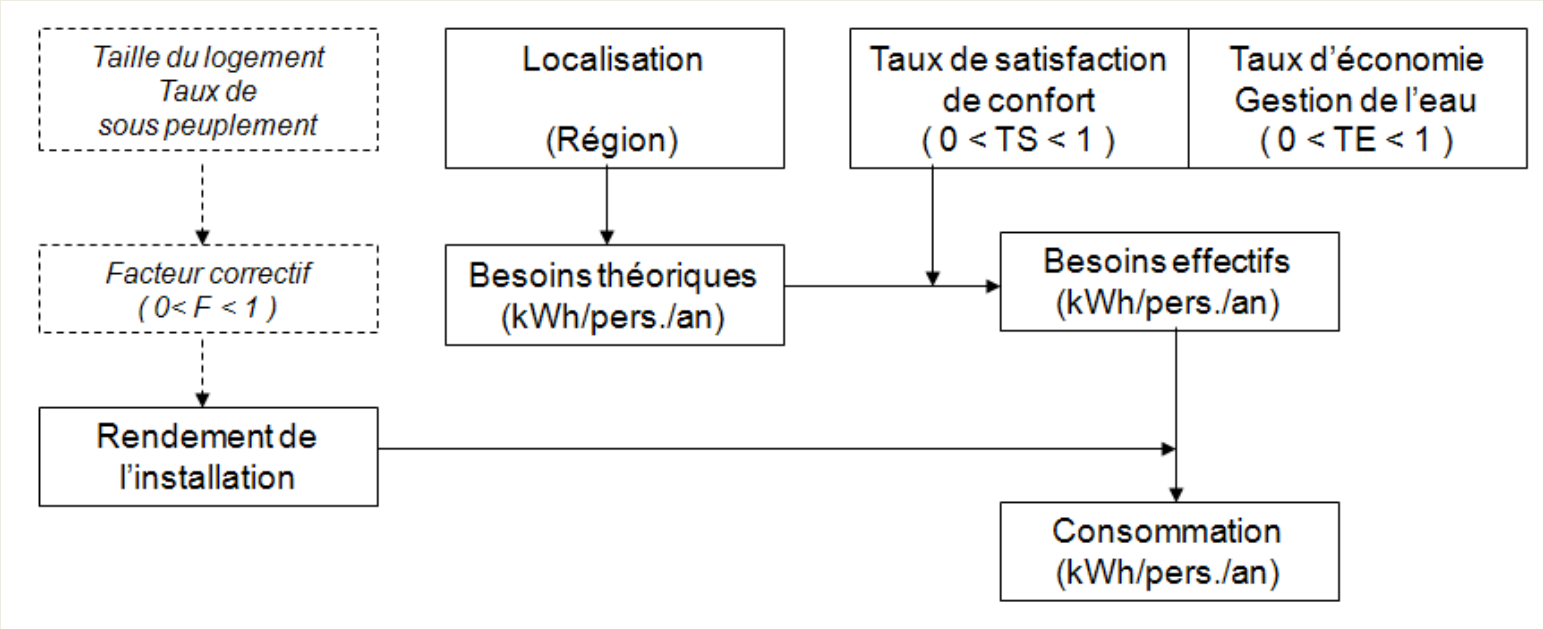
Taille du logement
Taux de
sous peuplement

Localisation

(Région)

Taux de satisfaction
de confort
( 0 < TS < 1 )

Taux d'économie
Gestion de l'eau
( 0 < TE < 1 )

Facteur correctif
( 0< F < 1 )

Besoins théoriques
(kWh/pers./an)

Besoins effectifs
(kWh/pers./an)

Rendement de
l'installation

Consommation
(kWh/pers./an)